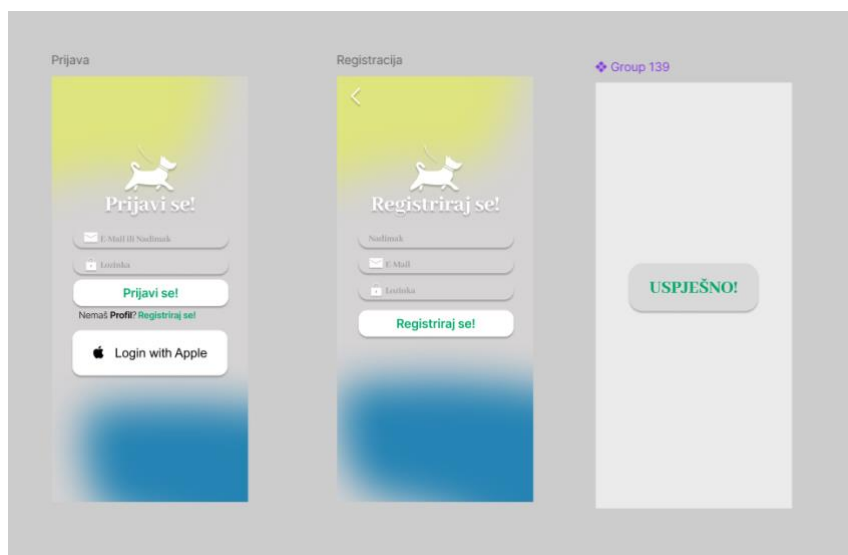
Prijava

Prijavi se!

E-Mail ili Nadimak

Lozinka

Prijavi se!

Nemaš Profil? Registriraj se!

Login with Apple

Registracija

Registriraj se!

Nadimak

E-Mail

Lozinka

Registriraj se!

Group 139

USPJEŠNO!